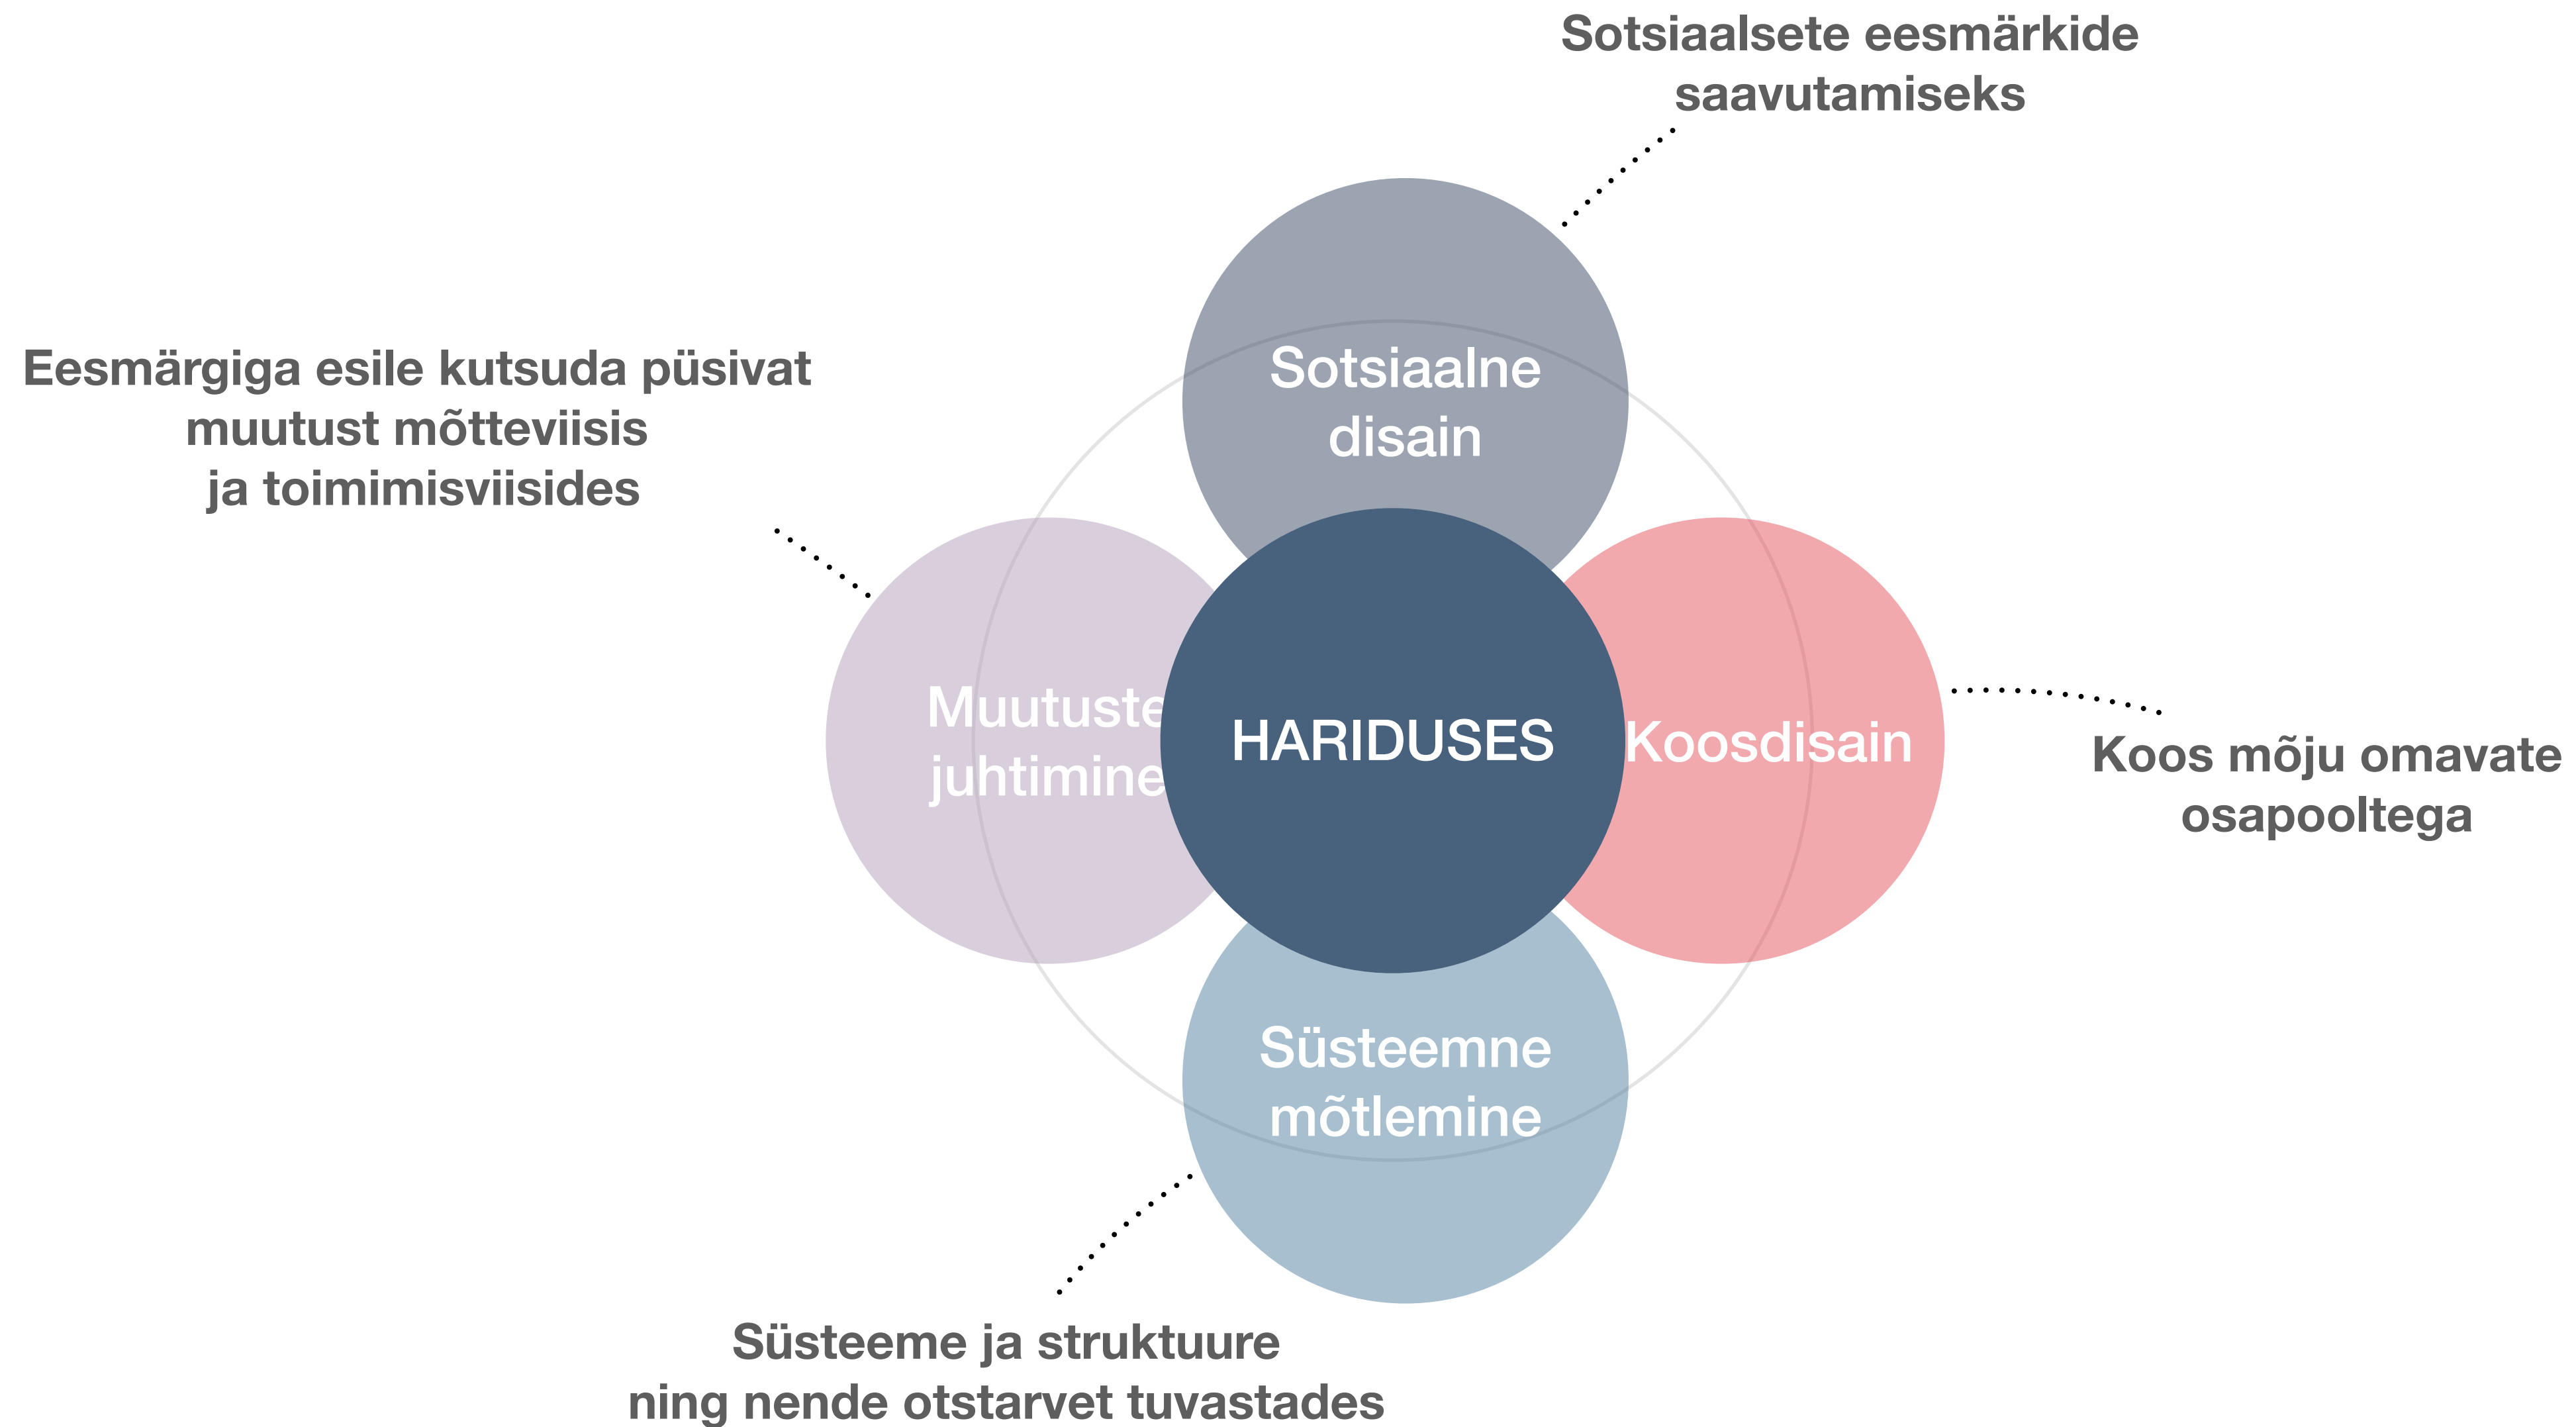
Sotsiaalsete eesmärkide saavutamiseks

Eesmärgiga esile kutsuda püsivat muutust mõtteviisis ja toimimisviisides

Sotsiaalne disain

Muutuste juhtimine

HARIDUSES

Koosdisain

Koos mõju omavate osapooltega

Süsteemne mõtlemine

Süsteeme ja struktuure ning nende otstarvet tuvastades